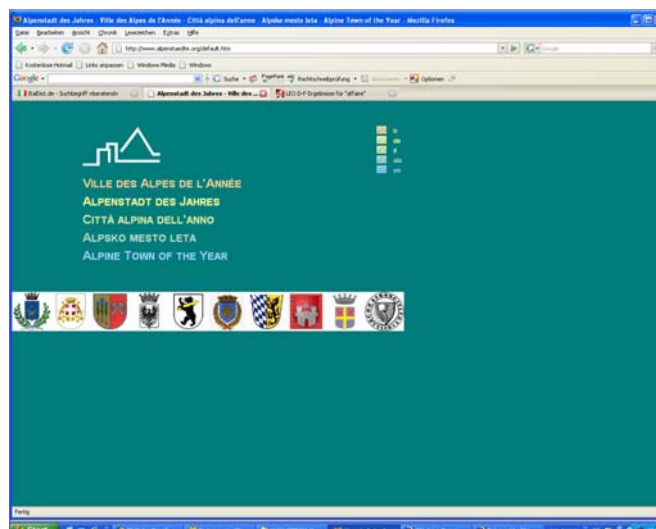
Alpenstadt des Jahres · Ville des Alpes de l'Année · Città alpina dell'anno · Alpsko mesto leta · Alpine Town of the Year - Mozilla Firefox

Datei Bearbeiten Ansicht Chronik Lesezeichen Extras Hilfe

http://www.alpenstadte.org/default.htm

Kostenlose Hotmail Links anpassen Windows Media Windows

Google Suche Rechtschreibprüfung Optionen

BisDict.de - Suchbegriff »beratend« Alpenstadt des Jahres · Ville des ... LEO D-F Ergebnisse für "affaire"

fr
de
it
slo
en

VILLE DES ALPES DE L'ANNÉE
ALPENSTADT DES JAHRES
CITTÀ ALPINA DELL'ANNO
ALPSKO MESTO LETA
ALPINE TOWN OF THE YEAR

Fertig

Start